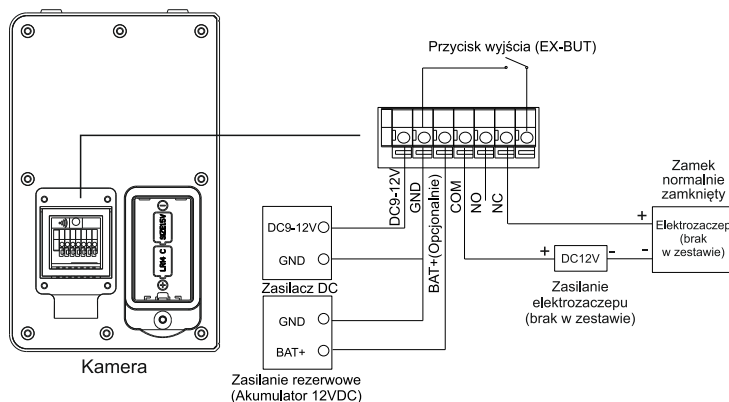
Przycisk wyjścia (EX-BUT)

DC9-12V
GND
BAT+(Opcjonalnie)
COM
NO
NC

Zamek normalnie zamknięty

Elektrozaczep (brak w zestawie)

DC9-12V
GND
Zasilacz DC

DC12V

Zasilanie elektrozaczepu (brak w zestawie)

GND
BAT+
Zasilanie rezerwowe (Akumulator 12VDC)

Kamera